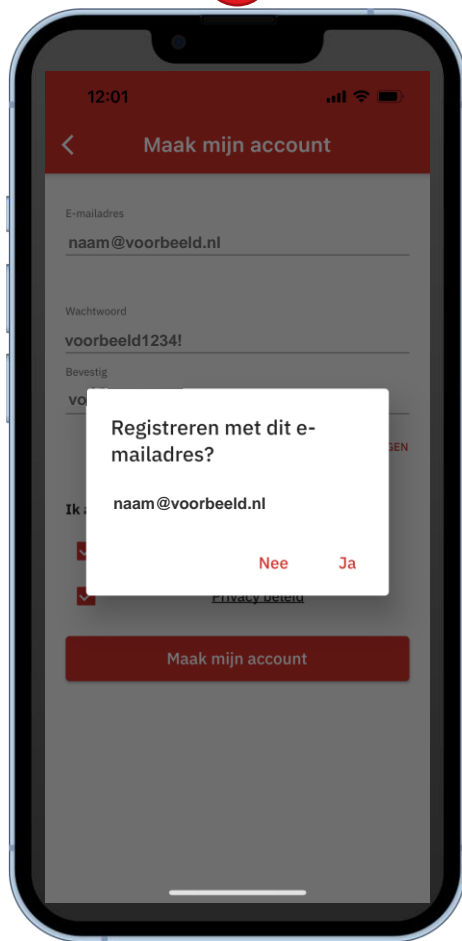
12:01

<

Maak mijn account

E-mailadres

naam@voorbeeld.nl

Wachtwoord

voorbeeld1234!

Bevestig

vo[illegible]

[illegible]GEN

Ik a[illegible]

Privacy beleid

Maak mijn account

Registreren met dit e-mailadres?

naam@voorbeeld.nl

Nee

Ja